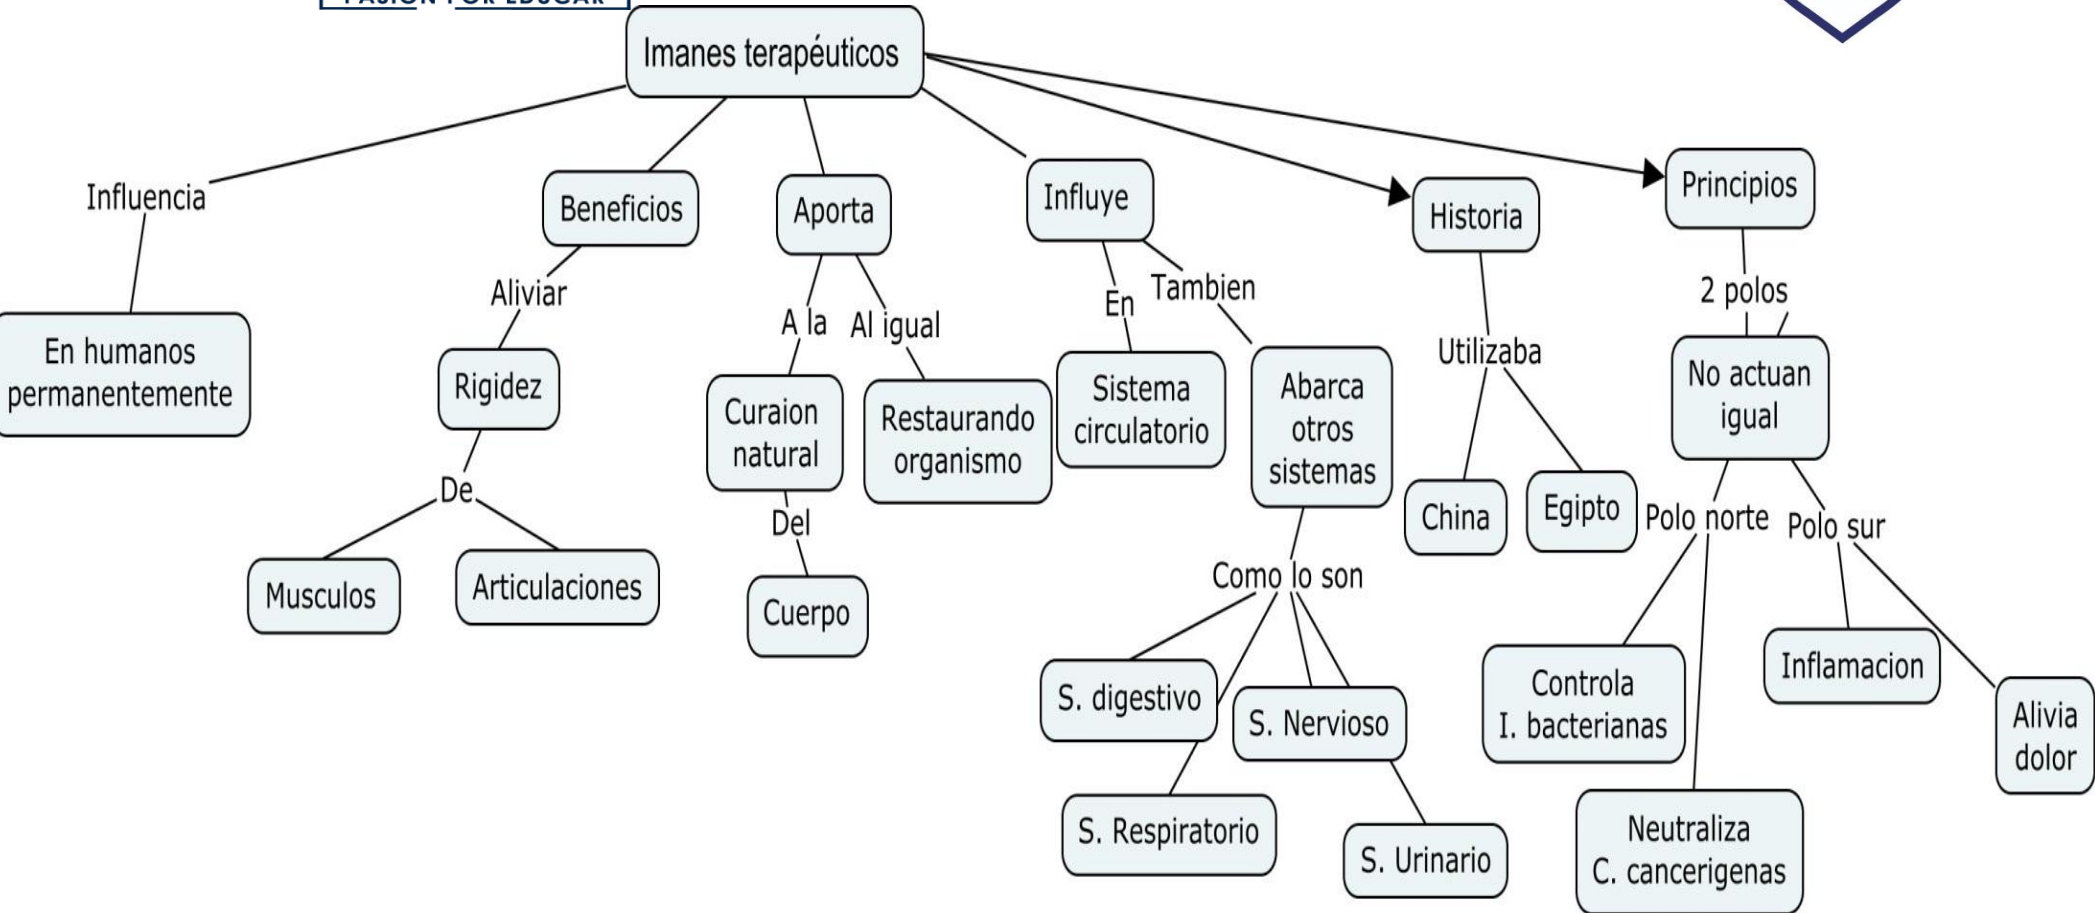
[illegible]

Imanes terapéuticos

Influencia
En humanos permanentemente

Beneficios
Aliviar
Rigidez
De
Musculos
Articulaciones

Aporta
A la
Curaion natural
Del
Cuerpo
Al igual
Restaurando organismo

Influye
En
Sistema circulatorio
Tambien
Abarca otros sistemas
Como lo son
S. digestivo
S. Respiratorio
S. Nervioso
S. Urinario

Historia
Utilizaba
China
Egipto

Principios
2 polos
No actuan igual
Polo norte
Controla I. bacterianas
Neutraliza C. cancerigenas
Polo sur
Inflamacion
Alivia dolor